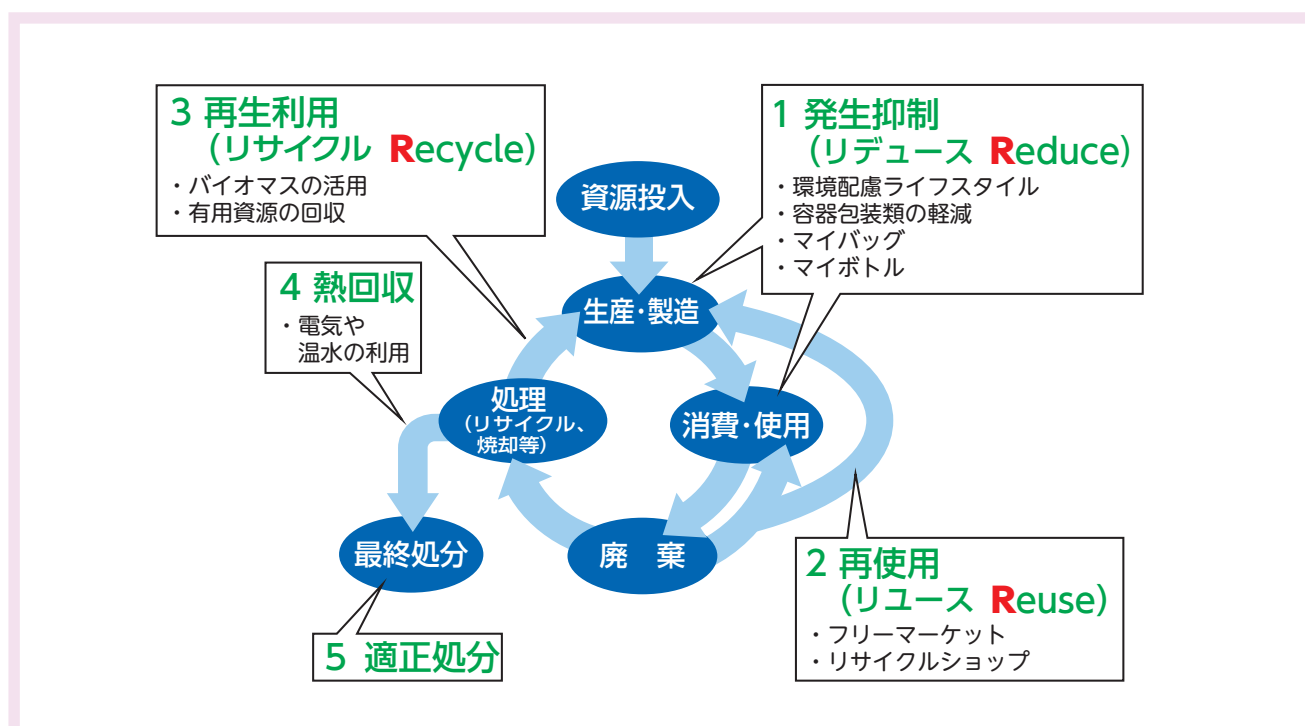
3 再生利用
（リサイクル Recycle）
・バイオマスの活用
・有用資源の回収

1 発生抑制
（リデュース Reduce）
・環境配慮ライフスタイル
・容器包装類の軽減
・マイバッグ
・マイボトル

資源投入

生産・製造

4 熱回収
・電気や温水の利用

処理
（リサイクル、焼却等）

消費・使用

最終処分

廃 棄

2 再使用
（リユース Reuse）
・フリーマーケット
・リサイクルショップ

5 適正処分